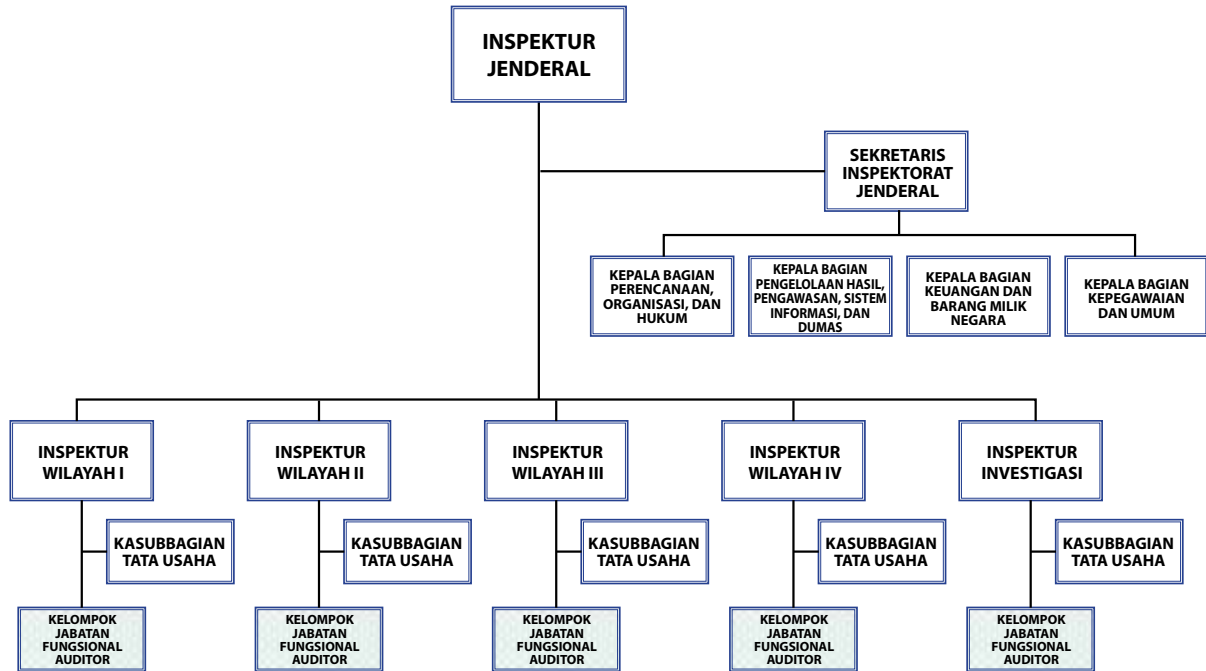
INSPEKTUR JENDERAL

SEKRETARIS INSPEKTORAT JENDERAL

KEPALA BAGIAN PERENCANAAN, ORGANISASI, DAN HUKUM

KEPALA BAGIAN PENGELOLAAN HASIL, PENGAWASAN, SISTEM INFORMASI, DAN DUMAS

KEPALA BAGIAN KEUANGAN DAN BARANG MILIK NEGARA

KEPALA BAGIAN KEPEGAWAIAN DAN UMUM

INSPEKTUR WILAYAH I

KASUBBAGIAN TATA USAHA

KELOMPOK JABATAN FUNGSIONAL AUDITOR

INSPEKTUR WILAYAH II

KASUBBAGIAN TATA USAHA

KELOMPOK JABATAN FUNGSIONAL AUDITOR

INSPEKTUR WILAYAH III

KASUBBAGIAN TATA USAHA

KELOMPOK JABATAN FUNGSIONAL AUDITOR

INSPEKTUR WILAYAH IV

KASUBBAGIAN TATA USAHA

KELOMPOK JABATAN FUNGSIONAL AUDITOR

INSPEKTUR INVESTIGASI

KASUBBAGIAN TATA USAHA

KELOMPOK JABATAN FUNGSIONAL AUDITOR